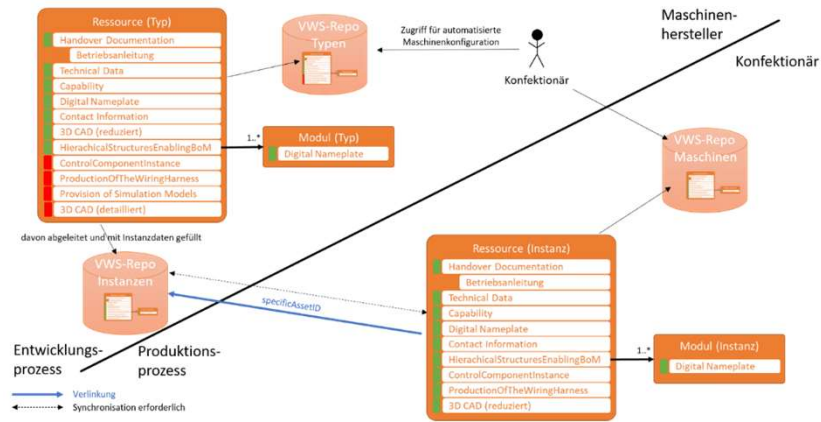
Ressource (Typ)
Handover Documentation
Betriebsanleitung
Technical Data
Capability
Digital Nameplate
Contact Information
3D CAD (reduziert)
HierachicalStructuresEnablingBoM
ControlComponentInstance
ProductionOfTheWiringHarness
Provision of Simulation Models
3D CAD (detailliert)

VWS-Repo Typen

Zugriff für automatisierte Maschinenkonfiguration

Konfektionär

Maschinenhersteller

Konfektionär

1..*

Modul (Typ)
Digital Nameplate

VWS-Repo Maschinen

davon abgeleitet und mit Instanzdaten gefüllt

VWS-Repo Instanzen

Ressource (Instanz)
Handover Documentation
Betriebsanleitung
Technical Data
Capability
Digital Nameplate
Contact Information
HierachicalStructuresEnablingBoM
ControlComponentInstance
ProductionOfTheWiringHarness
3D CAD (reduziert)

specificAssetID

1..*

Modul (Instanz)
Digital Nameplate

Entwicklungsprozess

Produktionsprozess

Verlinkung
Synchronisation erforderlich